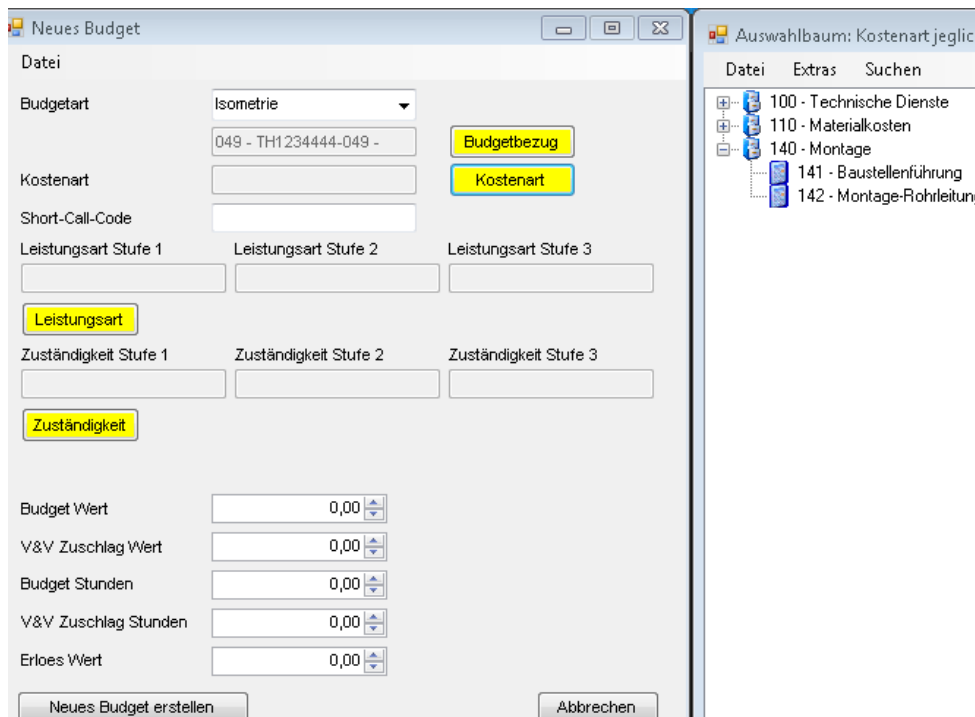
Neues Budget

Datei

Budgetart
Isometrie
049 - TH1234444-049 -
Budgetbezug
Kostenart
Kostenart
Short-Call-Code
Leistungsart Stufe 1
Leistungsart Stufe 2
Leistungsart Stufe 3
Leistungsart
Zuständigkeit Stufe 1
Zuständigkeit Stufe 2
Zuständigkeit Stufe 3
Zuständigkeit

Budget Wert 0,00
V&V Zuschlag Wert 0,00
Budget Stunden 0,00
V&V Zuschlag Stunden 0,00
Erloes Wert 0,00

Neues Budget erstellen
Abbrechen

Auswahlbaum: Kostenart jeglic

Datei Extras Suchen

100 - Technische Dienste
110 - Materialkosten
140 - Montage
141 - Baustellenführung
142 - Montage-Rohrleitung